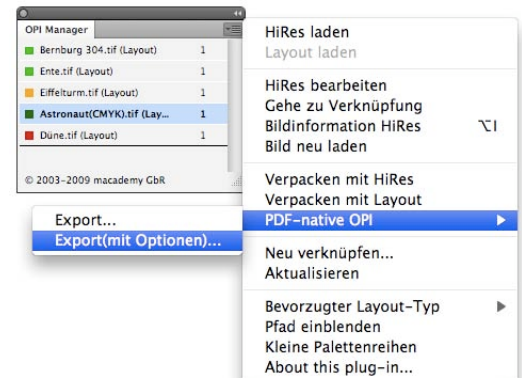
OPI Manager

| | |
|---|---|
| Bernburg 304.tif (Layout) | 1 |
| Ente.tif (Layout) | 1 |
| Eiffelturm.tif (Layout) | 1 |
| Astronaut(CMYK).tif (Lay... | 1 |
| Düne.tif (Layout) | 1 |

© 2003–2009 macademy GbR

HiRes laden
Layout laden

HiRes bearbeiten
Gehe zu Verknüpfung
Bildinformation HiRes ⌥I
Bild neu laden

Verpacken mit HiRes
Verpacken mit Layout
PDF-native OPI

Neu verknüpfen...
Aktualisieren

Bevorzugter Layout-Typ
Pfad einblenden
Kleine Palettenreihen
About this plug-in...

Export...
Export(mit Optionen)...